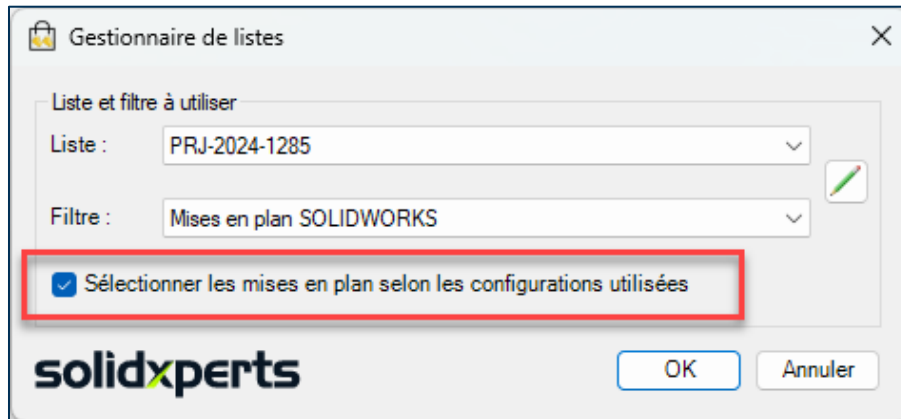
Gestionnaire de listes

Liste et filtre à utiliser

Liste : PRJ-2024-1285

Filtre : Mises en plan SOLIDWORKS

Sélectionner les mises en plan selon les configurations utilisées

solidxperts

OK

Annuler